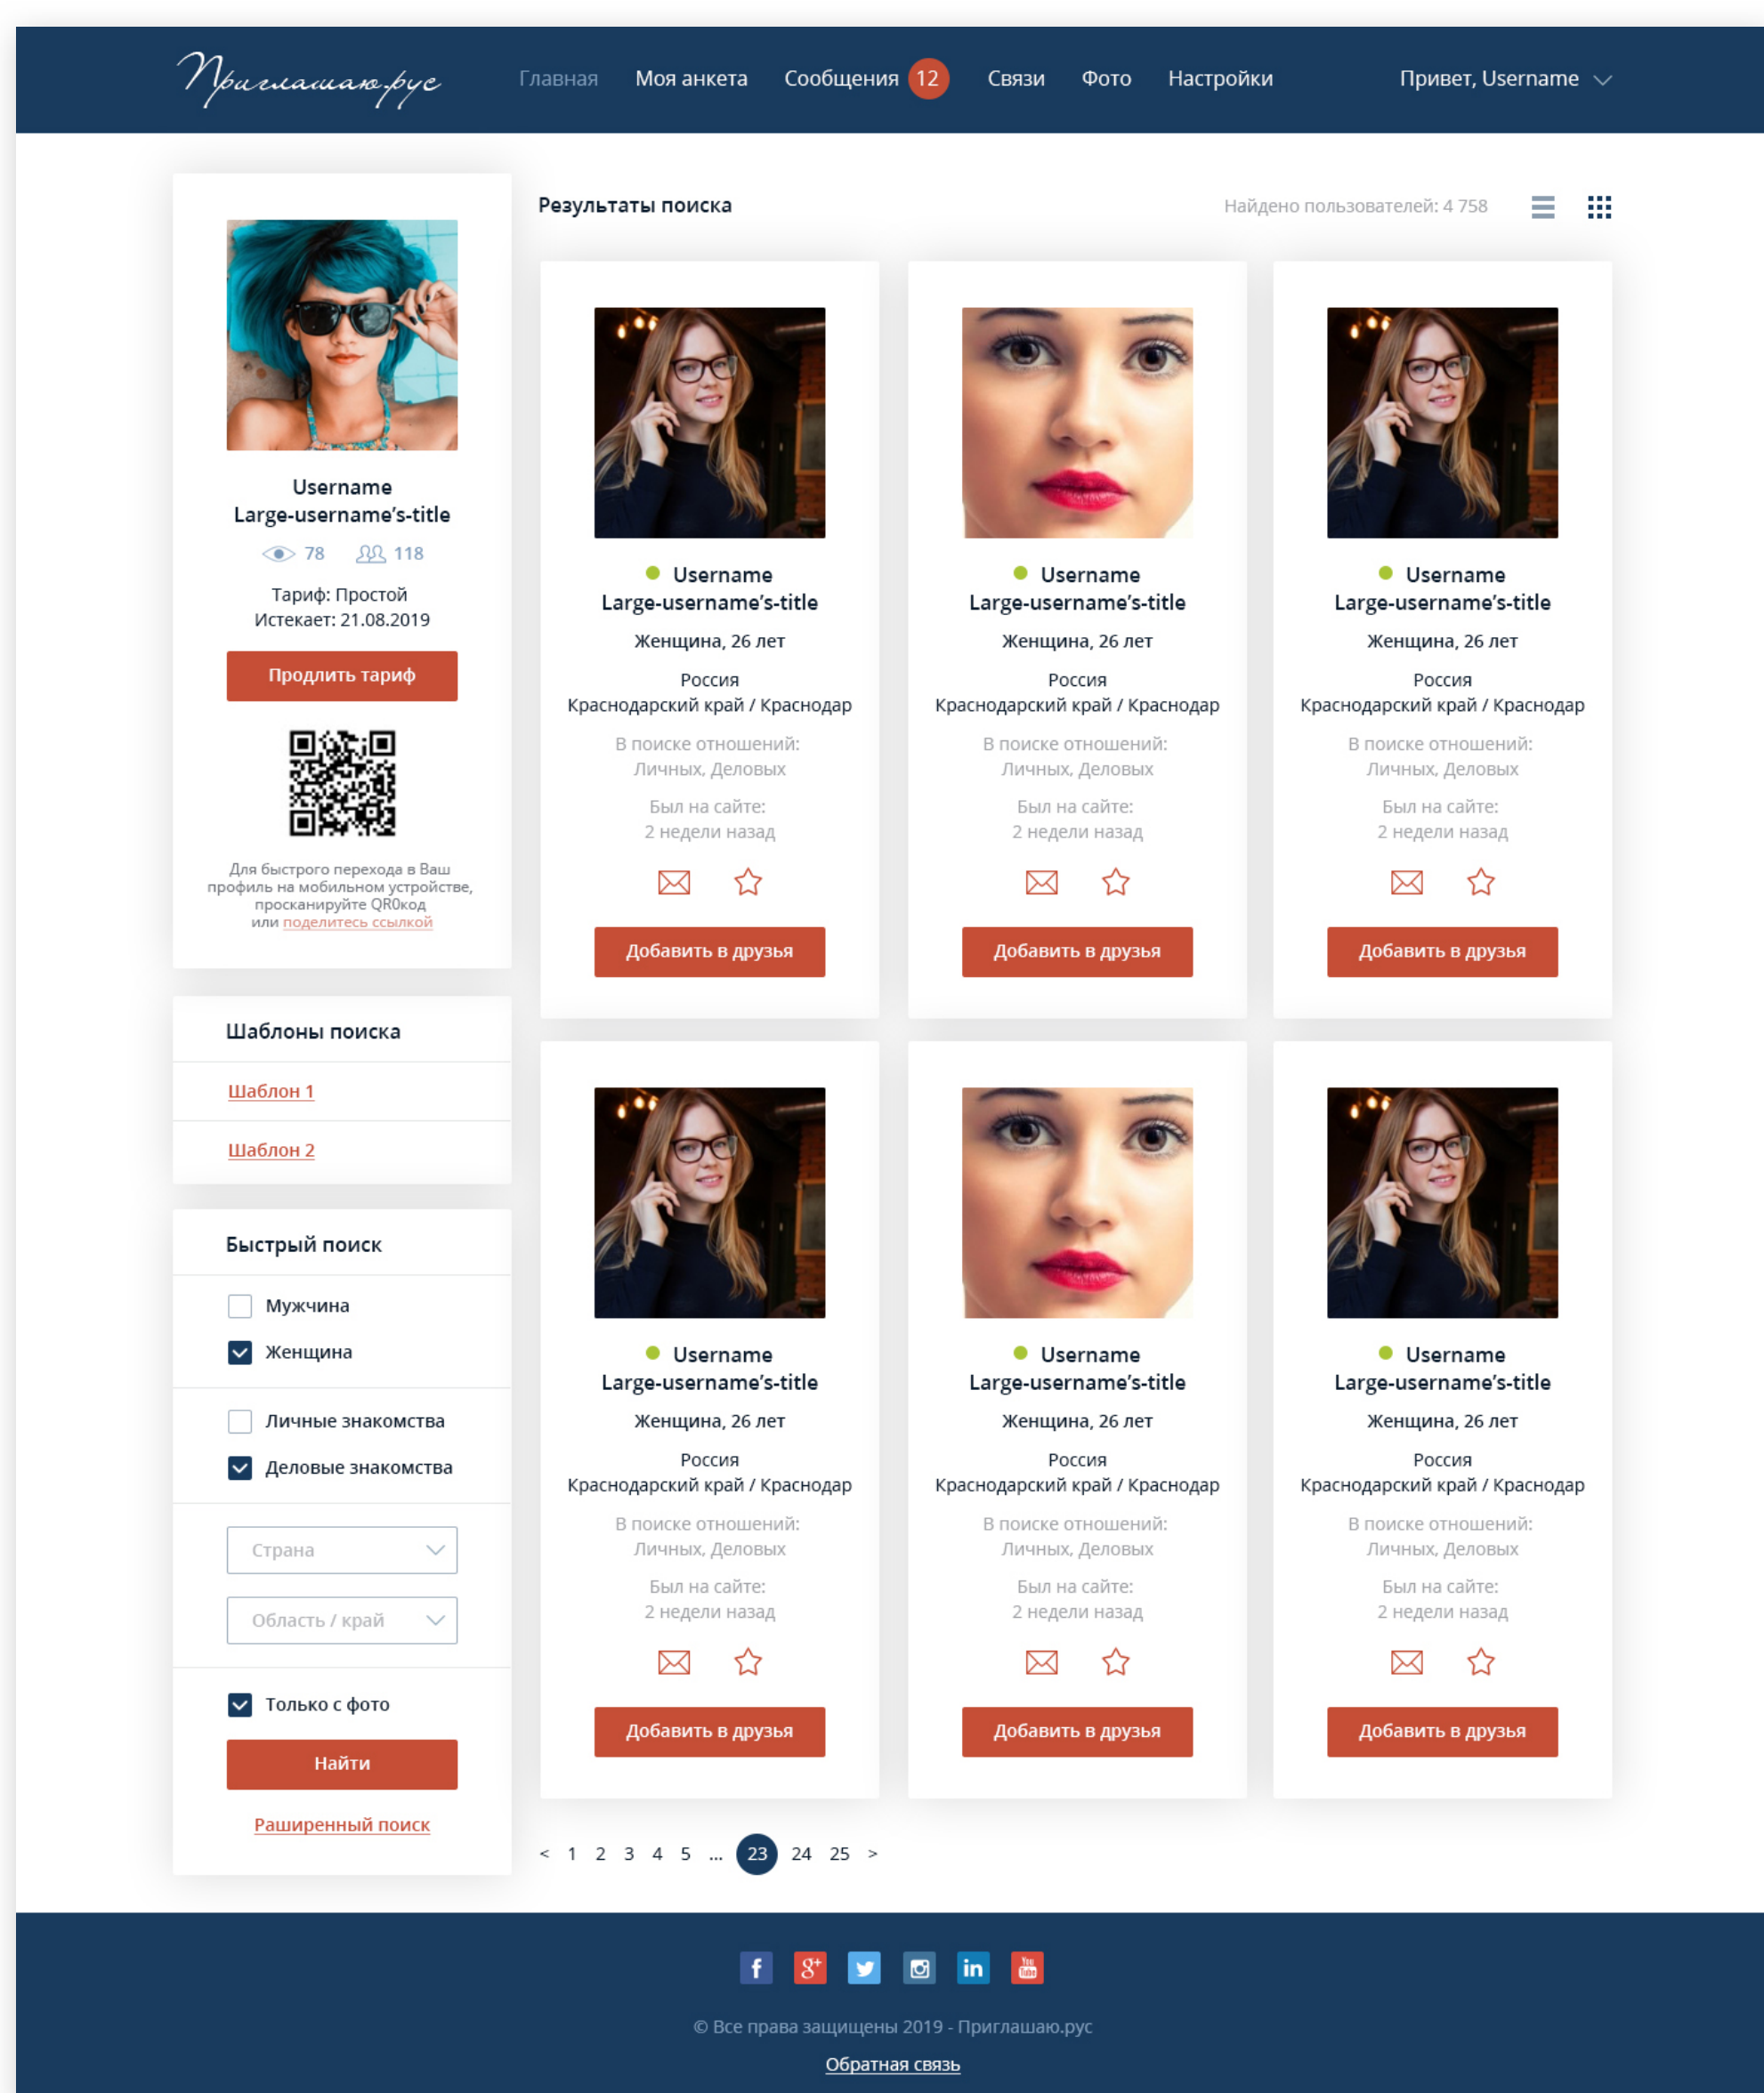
Приглашаю.рус

Главная Моя анкета Сообщения 12 Связи Фото Настройки Привет, Username

Username
Large-username's-title
78 118
Тариф: Простой
Истекает: 21.08.2019
Продлить тариф

Для быстрого перехода в Ваш профиль на мобильном устройстве, просканируйте QR0код или поделитесь ссылкой

Шаблоны поиска
Шаблон 1
Шаблон 2

Быстрый поиск
Мужчина
Женщина
Личные знакомства
Деловые знакомства
Страна
Область / край
Только с фото
Найти
Раширенный поиск

Результаты поиска
Найдено пользователей: 4 758

Username
Large-username's-title
Женщина, 26 лет
Россия
Краснодарский край / Краснодар
В поиске отношений:
Личных, Деловых
Был на сайте:
2 недели назад
Добавить в друзья

Username
Large-username's-title
Женщина, 26 лет
Россия
Краснодарский край / Краснодар
В поиске отношений:
Личных, Деловых
Был на сайте:
2 недели назад
Добавить в друзья

Username
Large-username's-title
Женщина, 26 лет
Россия
Краснодарский край / Краснодар
В поиске отношений:
Личных, Деловых
Был на сайте:
2 недели назад
Добавить в друзья

Username
Large-username's-title
Женщина, 26 лет
Россия
Краснодарский край / Краснодар
В поиске отношений:
Личных, Деловых
Был на сайте:
2 недели назад
Добавить в друзья

Username
Large-username's-title
Женщина, 26 лет
Россия
Краснодарский край / Краснодар
В поиске отношений:
Личных, Деловых
Был на сайте:
2 недели назад
Добавить в друзья

Username
Large-username's-title
Женщина, 26 лет
Россия
Краснодарский край / Краснодар
В поиске отношений:
Личных, Деловых
Был на сайте:
2 недели назад
Добавить в друзья

< 1 2 3 4 5 ... 23 24 25 >

© Все права защищены 2019 - Приглашаю.рус
Обратная связь